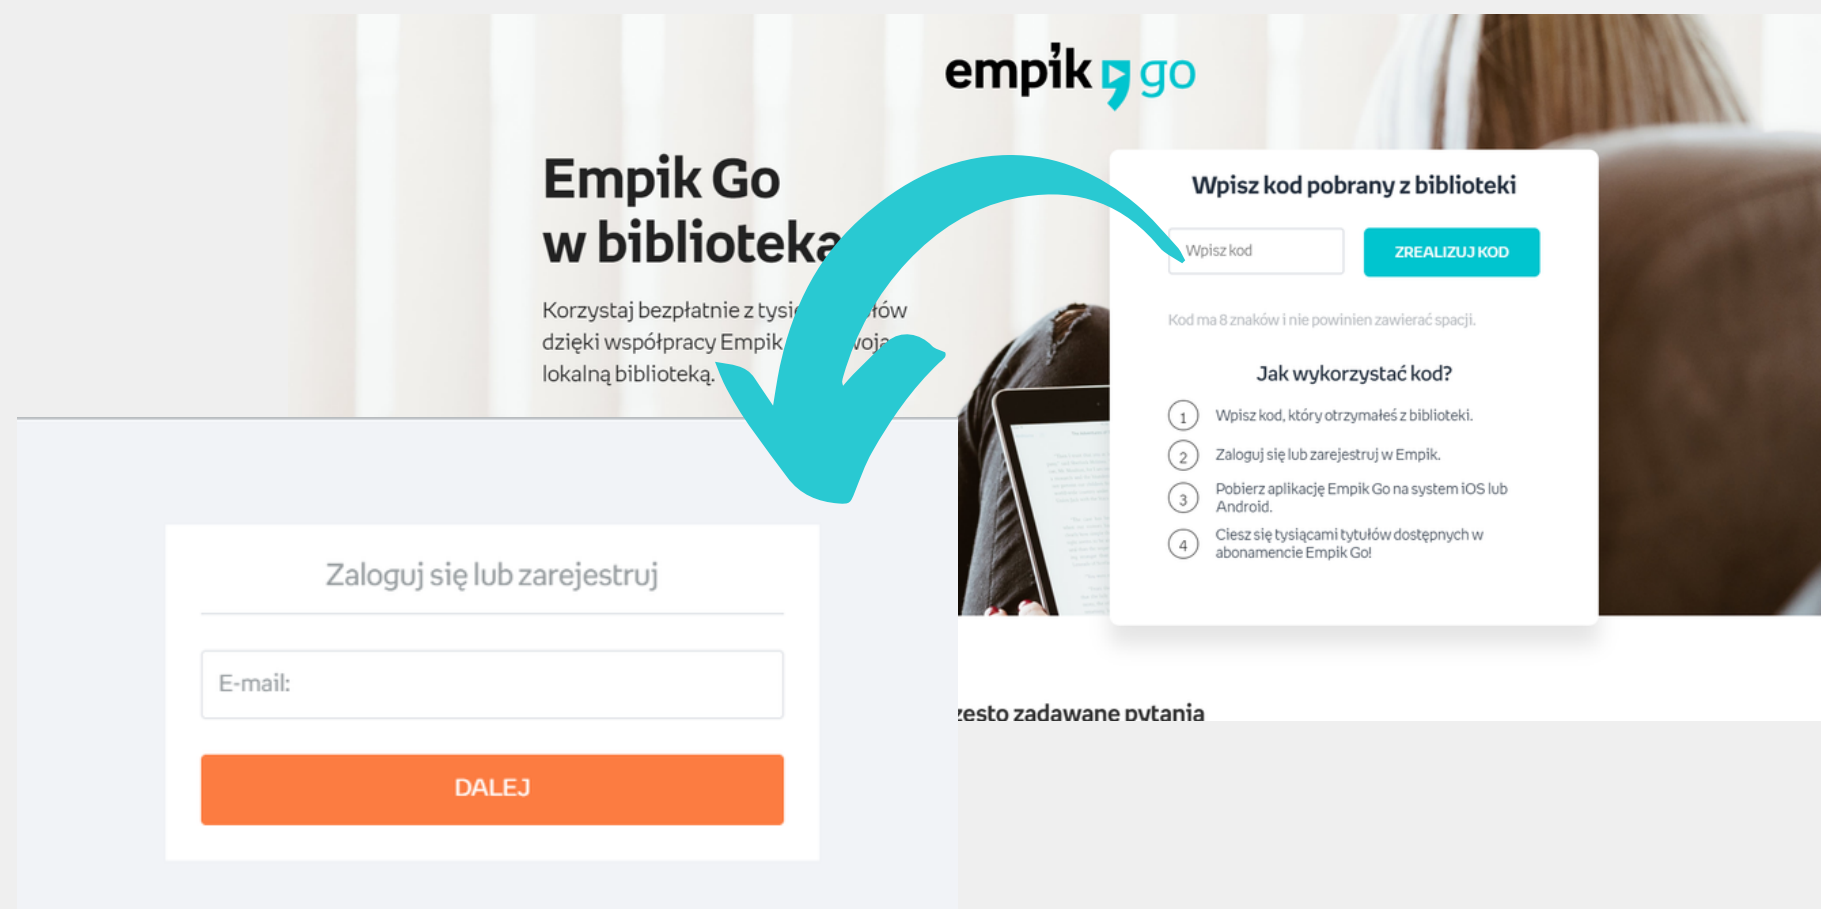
empik go

Empik Go
w biblioteka

Korzystaj bezpłatnie z tysi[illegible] łów dzięki współpracy Empik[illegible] woja lokalną biblioteką.

Wpisz kod pobrany z biblioteki

Wpisz kod

ZREALIZUJ KOD

Kod ma 8 znaków i nie powinien zawierać spacji.

Jak wykorzystać kod?

1 Wpisz kod, który otrzymałeś z biblioteki.

2 Zaloguj się lub zarejestruj w Empik.

3 Pobierz aplikację Empik Go na system iOS lub Android.

4 Ciesz się tysiącami tytułów dostępnych w abonamencie Empik Go!

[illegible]esto zadawane pytania

Zaloguj się lub zarejestruj

E-mail:

DALEJ